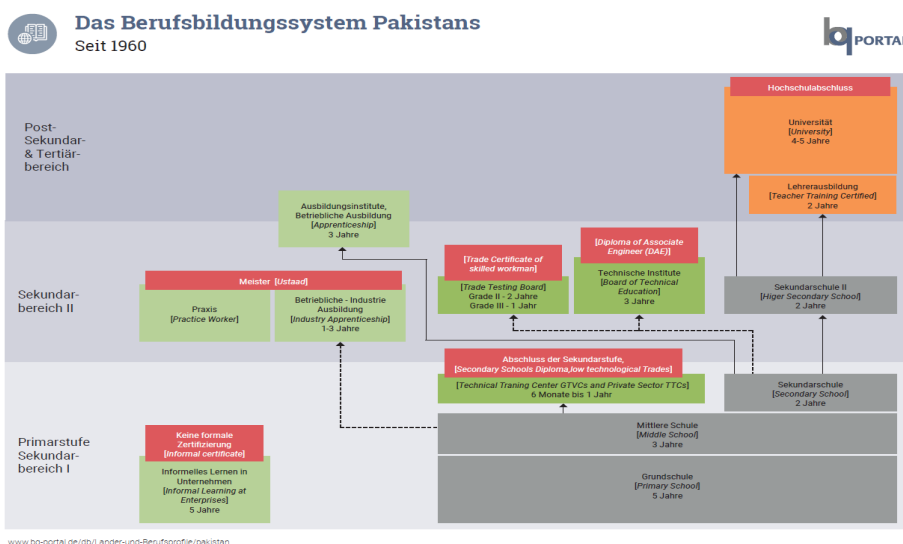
Das Berufsbildungssystem Pakistans
Seit 1960

bq PORTAL

Post-Sekundar- & Tertiärbereich

Sekundarbereich II

Primarstufe Sekundarbereich I

Hochschulabschluss

Universität
[University]
4-5 Jahre

Lehrerausbildung
[Teacher Training Certified]
2 Jahre

Ausbildungsinstitute, Betriebliche Ausbildung
[Apprenticeship]
3 Jahre

[Trade Certificate of skilled workman]

[Diploma of Associate Engineer (DAE)]

Meister [Ustaad]

Praxis
[Practice Worker]

Betriebliche - Industrie Ausbildung
[Industry Apprenticeship]
1-3 Jahre

[Trade Testing Board]
Grade II - 2 Jahre
Grade III - 1 Jahr

Technische Institute
[Board of Technical Education]
3 Jahre

Sekundarschule II
[Higer Secondary School]
2 Jahre

Abschluss der Sekundarstufe,
[Secondary Schools Diploma,low technological Trades]

[Technical Traning Center GTVCs and Private Sector TTCs]
6 Monate bis 1 Jahr

Sekundarschule
[Secondary School]
2 Jahre

Keine formale Zertifizierung
[Informal certificate]

Informelles Lernen in Unternehmen
[Informal Learning at Enterprises]
5 Jahre

Mittlere Schule
[Middle School]
3 Jahre

Grundschule
[Primary School]
5 Jahre

www.bq-portal.de/db/Länder-und-Berufsprofile/pakistan